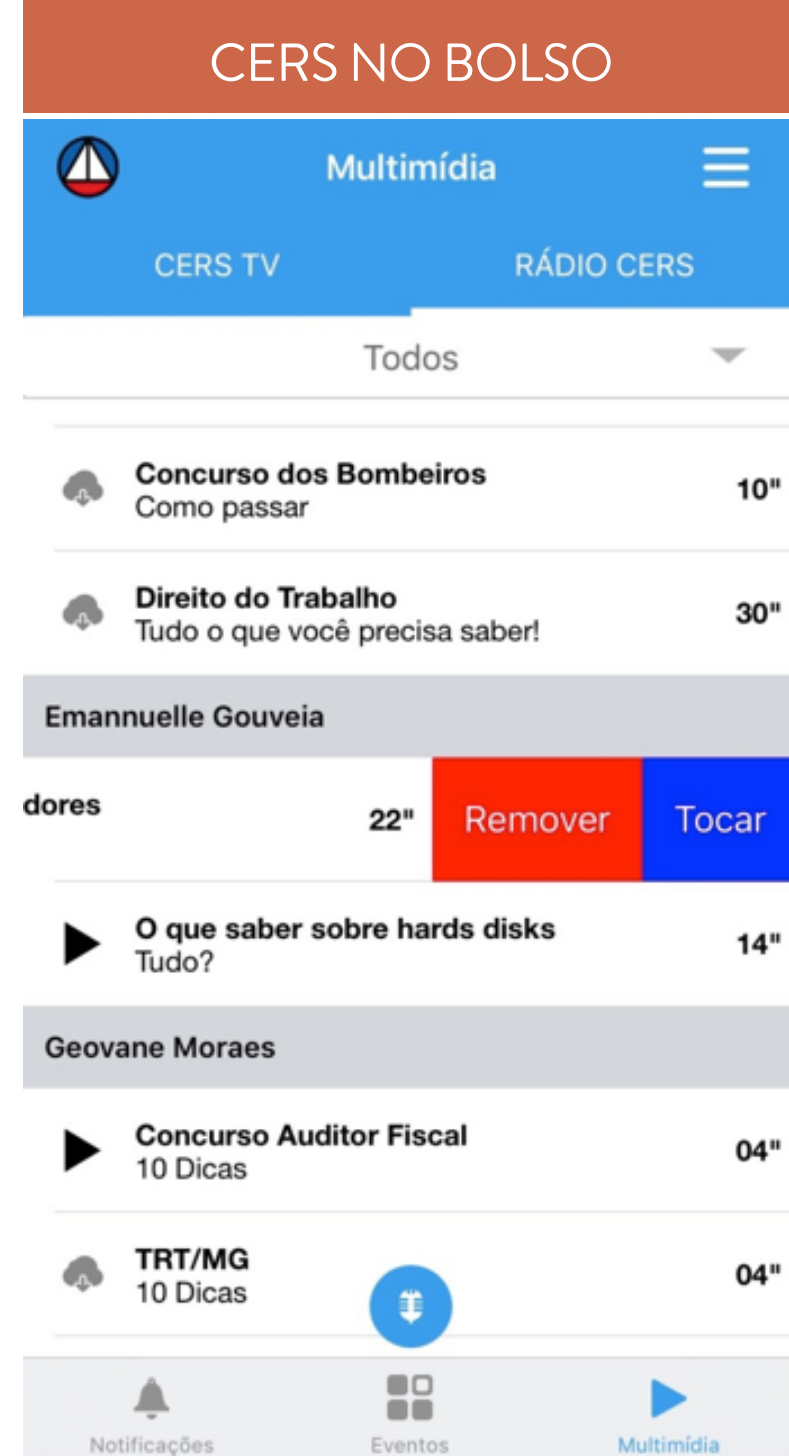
CERS NO BOLSO

Multimídia

CERS TV

RÁDIO CERS

Todos

Concurso dos Bombeiros
Como passar
10"

Direito do Trabalho
Tudo o que você precisa saber!
30"

Emannuelle Gouveia

dores
22"
Remover
Tocar

O que saber sobre hards disks
Tudo?
14"

Geovane Moraes

Concurso Auditor Fiscal
10 Dicas
04"

TRT/MG
10 Dicas
04"

Notificações
Eventos
Multimídia